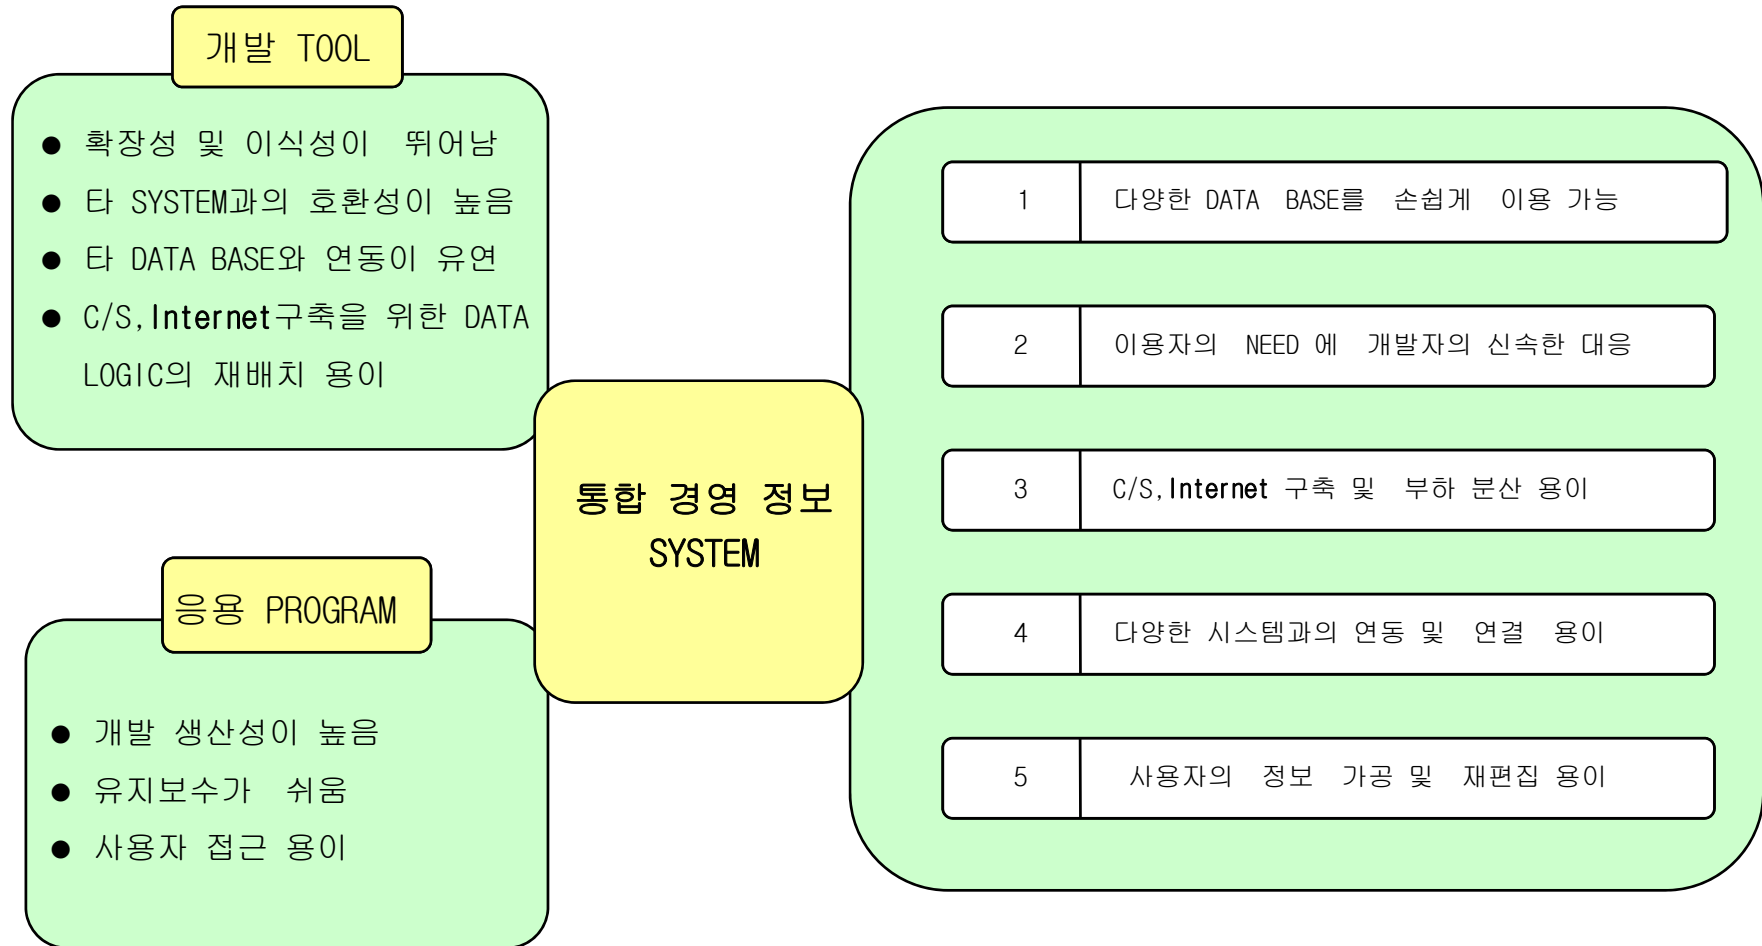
개발 TOOL

● 확장성 및 이식성이 뛰어남
● 타 SYSTEM과의 호환성이 높음
● 타 DATA BASE와 연동이 유연
● C/S,Internet구축을 위한 DATA LOGIC의 재배치 용이

응용 PROGRAM

● 개발 생산성이 높음
● 유지보수가 쉬움
● 사용자 접근 용이

통합 경영 정보 SYSTEM

| 1 | 다양한 DATA BASE를 손쉽게 이용 가능 |
|---|---|
| 2 | 이용자의 NEED 에 개발자의 신속한 대응 |
| 3 | C/S,Internet 구축 및 부하 분산 용이 |
| 4 | 다양한 시스템과의 연동 및 연결 용이 |
| 5 | 사용자의 정보 가공 및 재편집 용이 |